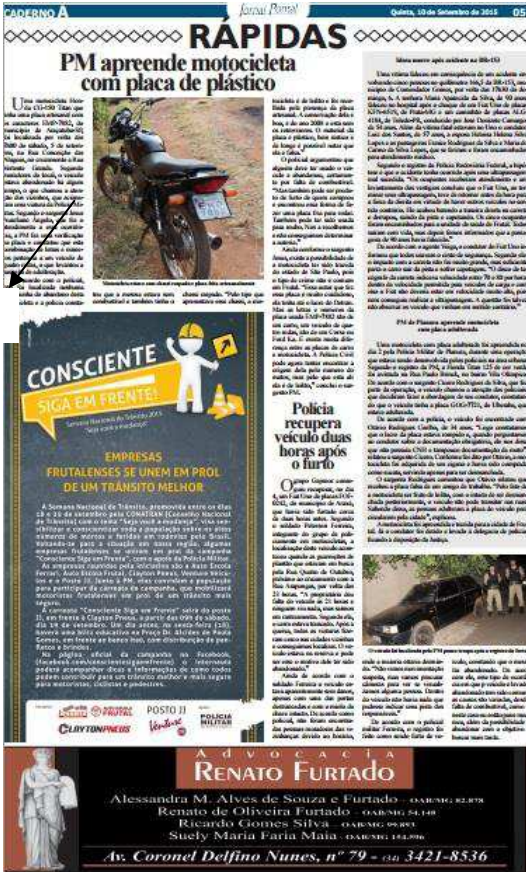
CADERNO A

Jornal Pontal

Quinta, 10 de Setembro de 2015

RÁPIDAS

PM apreende motocicleta com placa de plástico

Motocicleta estava com placa de plástico

CONSCIENTE

SIGA EM FRENTE!

Semana Nacional do Trânsito 2015
"Seja você a mudança"

EMPRESAS FRUTALENSES SE UNEM EM PROL DE UM TRÂNSITO MELHOR

A Semana Nacional de Trânsito, promovida entre os dias 18 e 25 de setembro pelo CONATRAN (Conselho Nacional de Trânsito) com o tema "Seja você a mudança", visa sensibilizar e conscientizar toda a população sobre os altos números de mortos e feridos em rodovias pelo Brasil. Atentando-se para a situação em nossa região, algumas empresas frutalenses se unirão em prol da campanha "Consciente Siga em Frente", com o apoio da Polícia Militar.

A carreata "Consciente Siga em Frente" sairá do posto JJ, em frente à Clayton Pneus, a partir das 9h do sábado, dia 19 de setembro. Haverá uma blitz educativa na Praça Dr. Alcides de Paula Gomes, em frente ao Banco do Brasil, com distribuição de panfletos e brindes.

Na página oficial da campanha no Facebook, (facebook.com/conscientesigaemfrente) o internauta poderá acompanhar dicas e informações de como todos podem contribuir para um trânsito melhor e mais seguro para motoristas, ciclistas e pedestres.

FRUTAL
CLAYTON PNEUS
POSTO JJ
POLÍCIA MILITAR

Polícia recupera veículo duas horas após o furto

Idosa morre após acidente na BR-153

PM de Planura apreende motocicleta com placa adulterada

O veículo foi localizado pela PM

Advocacia
RENATO FURTADO
Alessandra M. Alves de Souza e Furtado - OAB/MG 82.878
Renato de Oliveira Furtado - OAB/MG 54.148
Ricardo Gomes Silva - OAB/MG 99.893
Suely Maria Faria Maia - OAB/MG 154.996
Av. Coronel Delfino Nunes, nº 79 - (34) 3421-8536